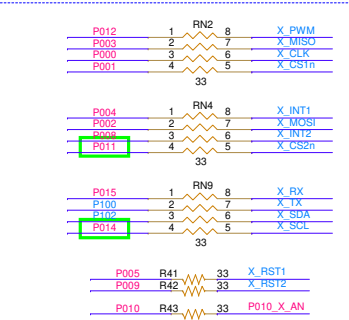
RN2

| P012 | 1 | 8 | X_PWM |
|---|---|---|---|
| P003 | 2 | 7 | X_MISO |
| P000 | 3 | 6 | X_CLK |
| P001 | 4 | 5 | X_CS1n |

33

RN4

| P004 | 1 | 8 | X_INT1 |
|---|---|---|---|
| P002 | 2 | 7 | X_MOSI |
| P008 | 3 | 6 | X_INT2 |
| P011 | 4 | 5 | X_CS2n |

33

RN9

| P015 | 1 | 8 | X_RX |
|---|---|---|---|
| P100 | 2 | 7 | X_TX |
| P102 | 3 | 6 | X_SDA |
| P014 | 4 | 5 | X_SCL |

33

P005 R41 33 X_RST1
P009 R42 33 X_RST2

P010 R43 33 P010_X_AN